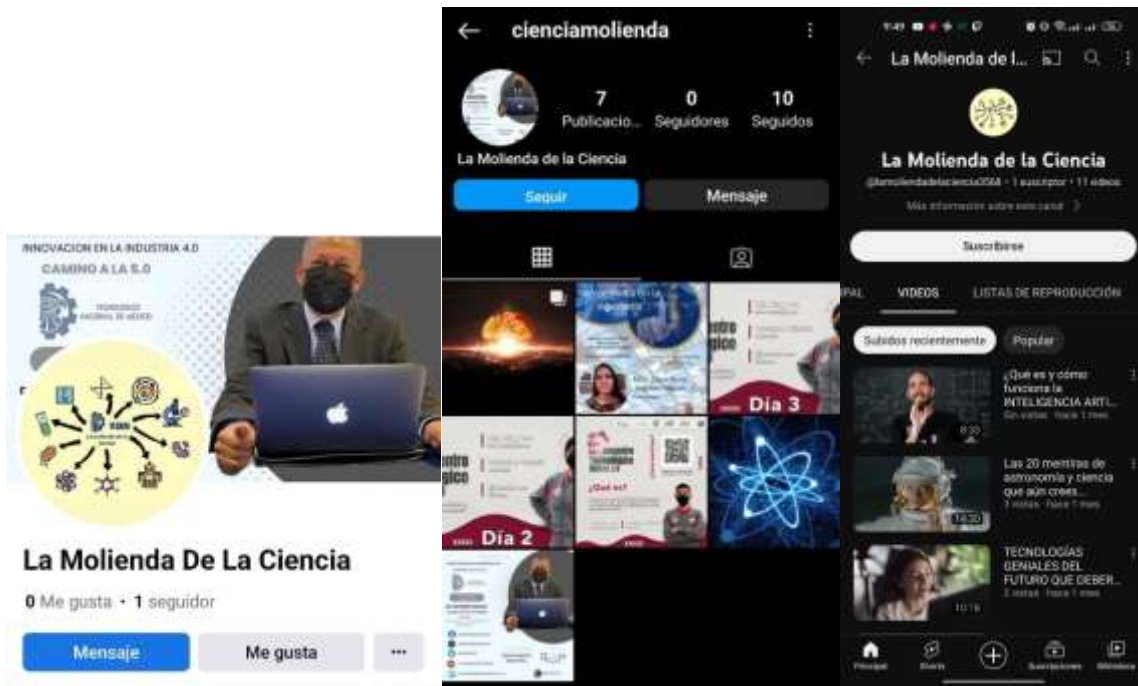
INNOVACION EN LA INDUSTRIA 4.0
CAMINO A LA 5.0
TECNOLOGICO NACIONAL DE MEXICO

La Molienda De La Ciencia
0 Me gusta • 1 seguidor
Mensaje
Me gusta
···

cienciamolienda
7 Publicacio...
0 Seguidores
10 Seguidos
La Molienda de la Ciencia
Seguir
Mensaje
Día 3
Día 2
¿Qué es?

9:49
La Molienda de l...
La Molienda de la Ciencia
@lamoliendadelaciencia2068 • 1 suscriptor • 11 videos
Más información sobre este canal
Suscribirse
PAL
VIDEOS
LISTAS DE REPRODUCCIÓN
Subidos recientemente
Popular
¿Qué es y cómo funciona la INTELIGENCIA ARTI...
Sin vistas • hace 1 mes
8:30
Las 20 mentiras de astronomía y ciencia que aún crees...
3 vistas • hace 1 mes
14:30
TECNOLOGÍAS GENIALES DEL FUTURO QUE DEBER...
2 vistas • hace 1 mes
10:16
Principal
Shorts
Suscripciones
Biblioteca